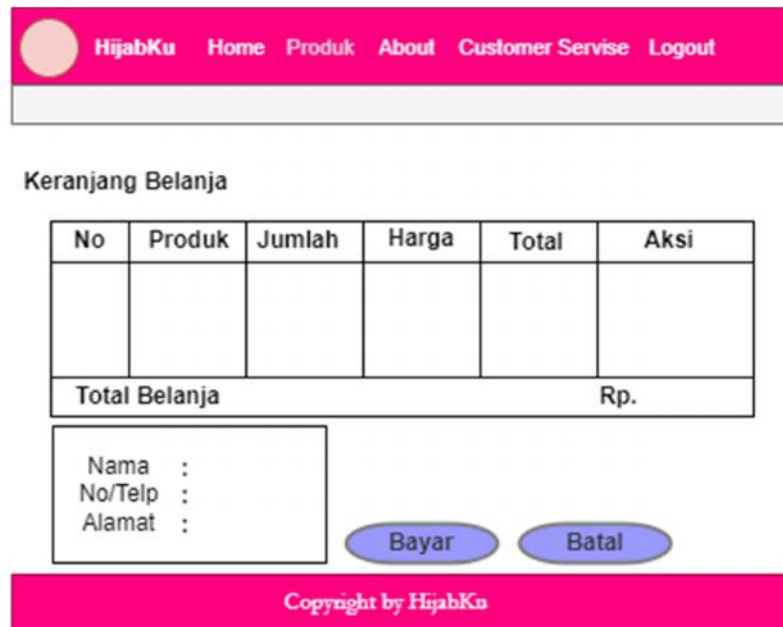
HijabKu Home Produk About Customer Servise Logout

Keranjang Belanja

| No | Produk | Jumlah | Harga | Total | Aksi |
|---|---|---|---|---|---|
| | | | | | |
| Total Belanja | | | | Rp. | |

Nama :
No/Telp :
Alamat :

Bayar Batal

Copyright by HijabKu